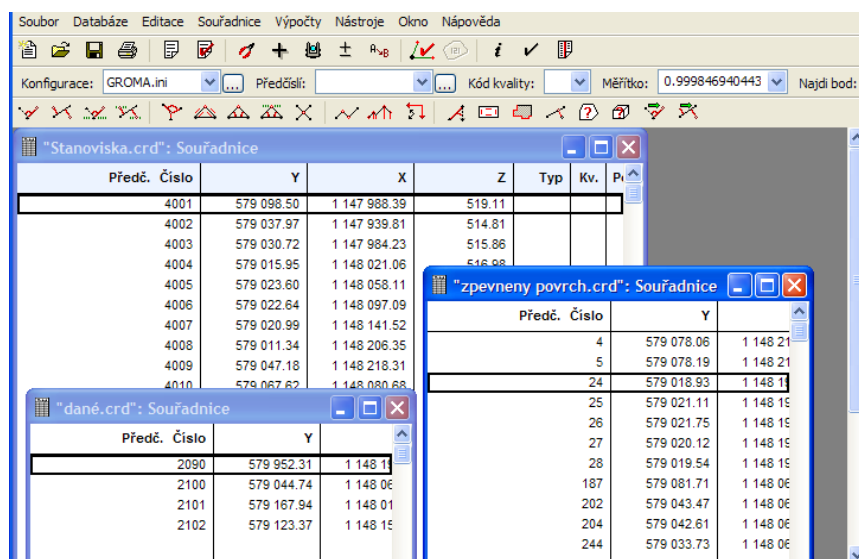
Soubor Databáze Editace Souřadnice Výpočty Nástroje Okno Nápověda

Konfigurace: GROMA.ini ... Předčíslí: ... Kód kvality: Měřítko: 0.999846940443 Najdi bod:

"Stanoviska.crd": Souřadnice

| Předč. Číslo | Y | X | Z | Typ | Kv. | P |
|---|---|---|---|---|---|---|
| 4001 | 579 098.50 | 1 147 988.39 | 519.11 | | | |
| 4002 | 579 037.97 | 1 147 939.81 | 514.81 | | | |
| 4003 | 579 030.72 | 1 147 984.23 | 515.86 | | | |
| 4004 | 579 015.95 | 1 148 021.06 | 516.98 | | | |
| 4005 | 579 023.60 | 1 148 058.11 | | | | |
| 4006 | 579 022.64 | 1 148 097.09 | | | | |
| 4007 | 579 020.99 | 1 148 141.52 | | | | |
| 4008 | 579 011.34 | 1 148 206.35 | | | | |
| 4009 | 579 047.18 | 1 148 218.31 | | | | |
| 4010 | 579 067.62 | 1 148 080.68 | | | | |

"zpevneny povrch.crd": Souřadnice

| Předč. Číslo | Y | |
|---|---|---|
| 4 | 579 078.06 | 1 148 21 |
| 5 | 579 078.19 | 1 148 21 |
| 24 | 579 018.93 | 1 148 1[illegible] |
| 25 | 579 021.11 | 1 148 19 |
| 26 | 579 021.75 | 1 148 19 |
| 27 | 579 020.12 | 1 148 19 |
| 28 | 579 019.54 | 1 148 19 |
| 187 | 579 081.71 | 1 148 06 |
| 202 | 579 043.47 | 1 148 06 |
| 204 | 579 042.61 | 1 148 06 |
| 244 | 579 033.73 | 1 148 06 |

"dané.crd": Souřadnice

| Předč. Číslo | Y | |
|---|---|---|
| 2090 | 579 952.31 | 1 148 1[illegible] |
| 2100 | 579 044.74 | 1 148 06 |
| 2101 | 579 167.94 | 1 148 01 |
| 2102 | 579 123.37 | 1 148 15 |